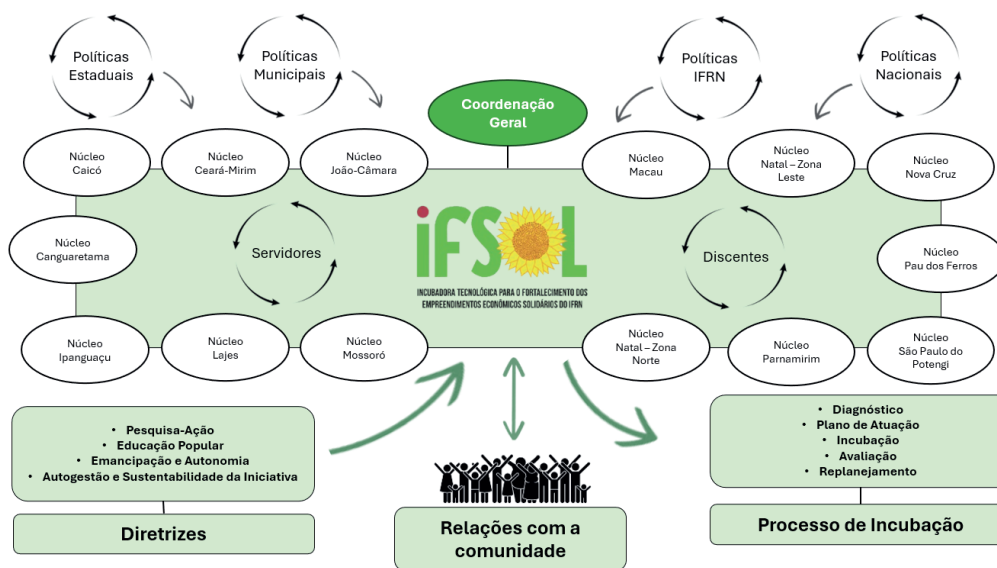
Políticas Estaduais

Políticas Municipais

Coordenação Geral

Políticas IFRN

Políticas Nacionais

Núcleo Caicó

Núcleo Ceará-Mirim

Núcleo João-Câmara

Núcleo Macau

Núcleo Natal – Zona Leste

Núcleo Nova Cruz

Núcleo Canguaretama

Servidores

iFSOL

INCUBADORA TECNOLÓGICA PARA O FORTALECIMENTO DOS EMPREENDIMENTOS ECONÔMICOS SOLIDÁRIOS DO IFRN

Discentes

Núcleo Pau dos Ferros

Núcleo Ipanguaçu

Núcleo Lajes

Núcleo Mossoró

Núcleo Natal – Zona Norte

Núcleo Parnamirim

Núcleo São Paulo do Potengi

• Pesquisa-Ação
• Educação Popular
• Emancipação e Autonomia
• Autogestão e Sustentabilidade da Iniciativa

Diretrizes

Relações com a comunidade

• Diagnóstico
• Plano de Atuação
• Incubação
• Avaliação
• Replanejamento

Processo de Incubação